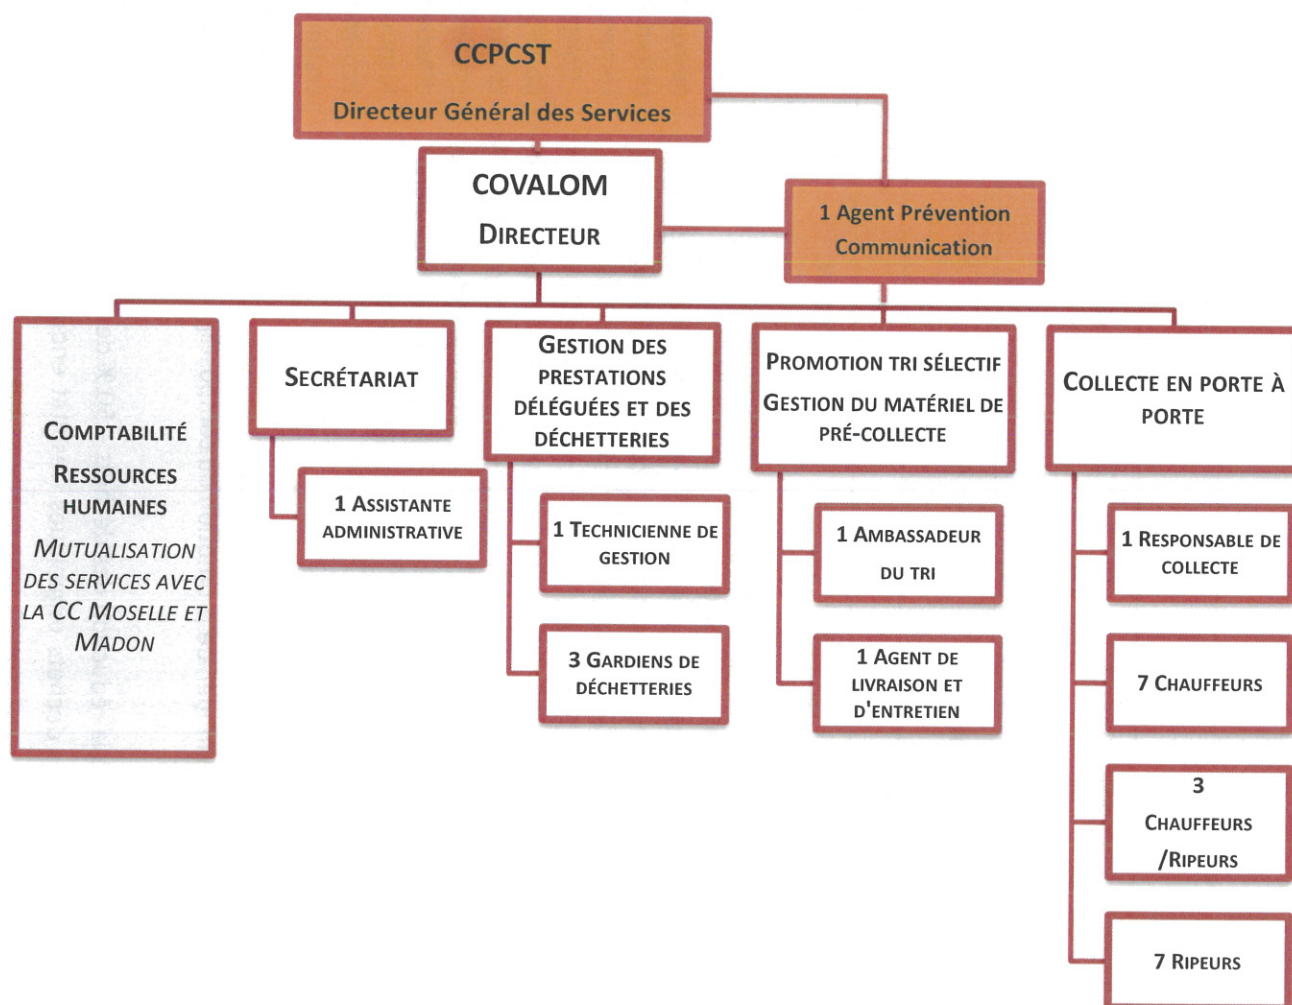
CCPCST
Directeur Général des Services

COVALOM
Directeur

1 Agent Prévention
Communication

Comptabilité
Ressources humaines
Mutualisation des services avec la CC Moselle et Madon

Secrétariat

1 Assistante administrative

Gestion des prestations déléguées et des déchetteries

1 Technicienne de gestion

3 Gardiens de déchetteries

Promotion tri sélectif
Gestion du matériel de pré-collecte

1 Ambassadeur du tri

1 Agent de livraison et d'entretien

Collecte en porte à porte

1 Responsable de collecte

7 Chauffeurs

3 Chauffeurs /Ripeurs

7 Ripeurs